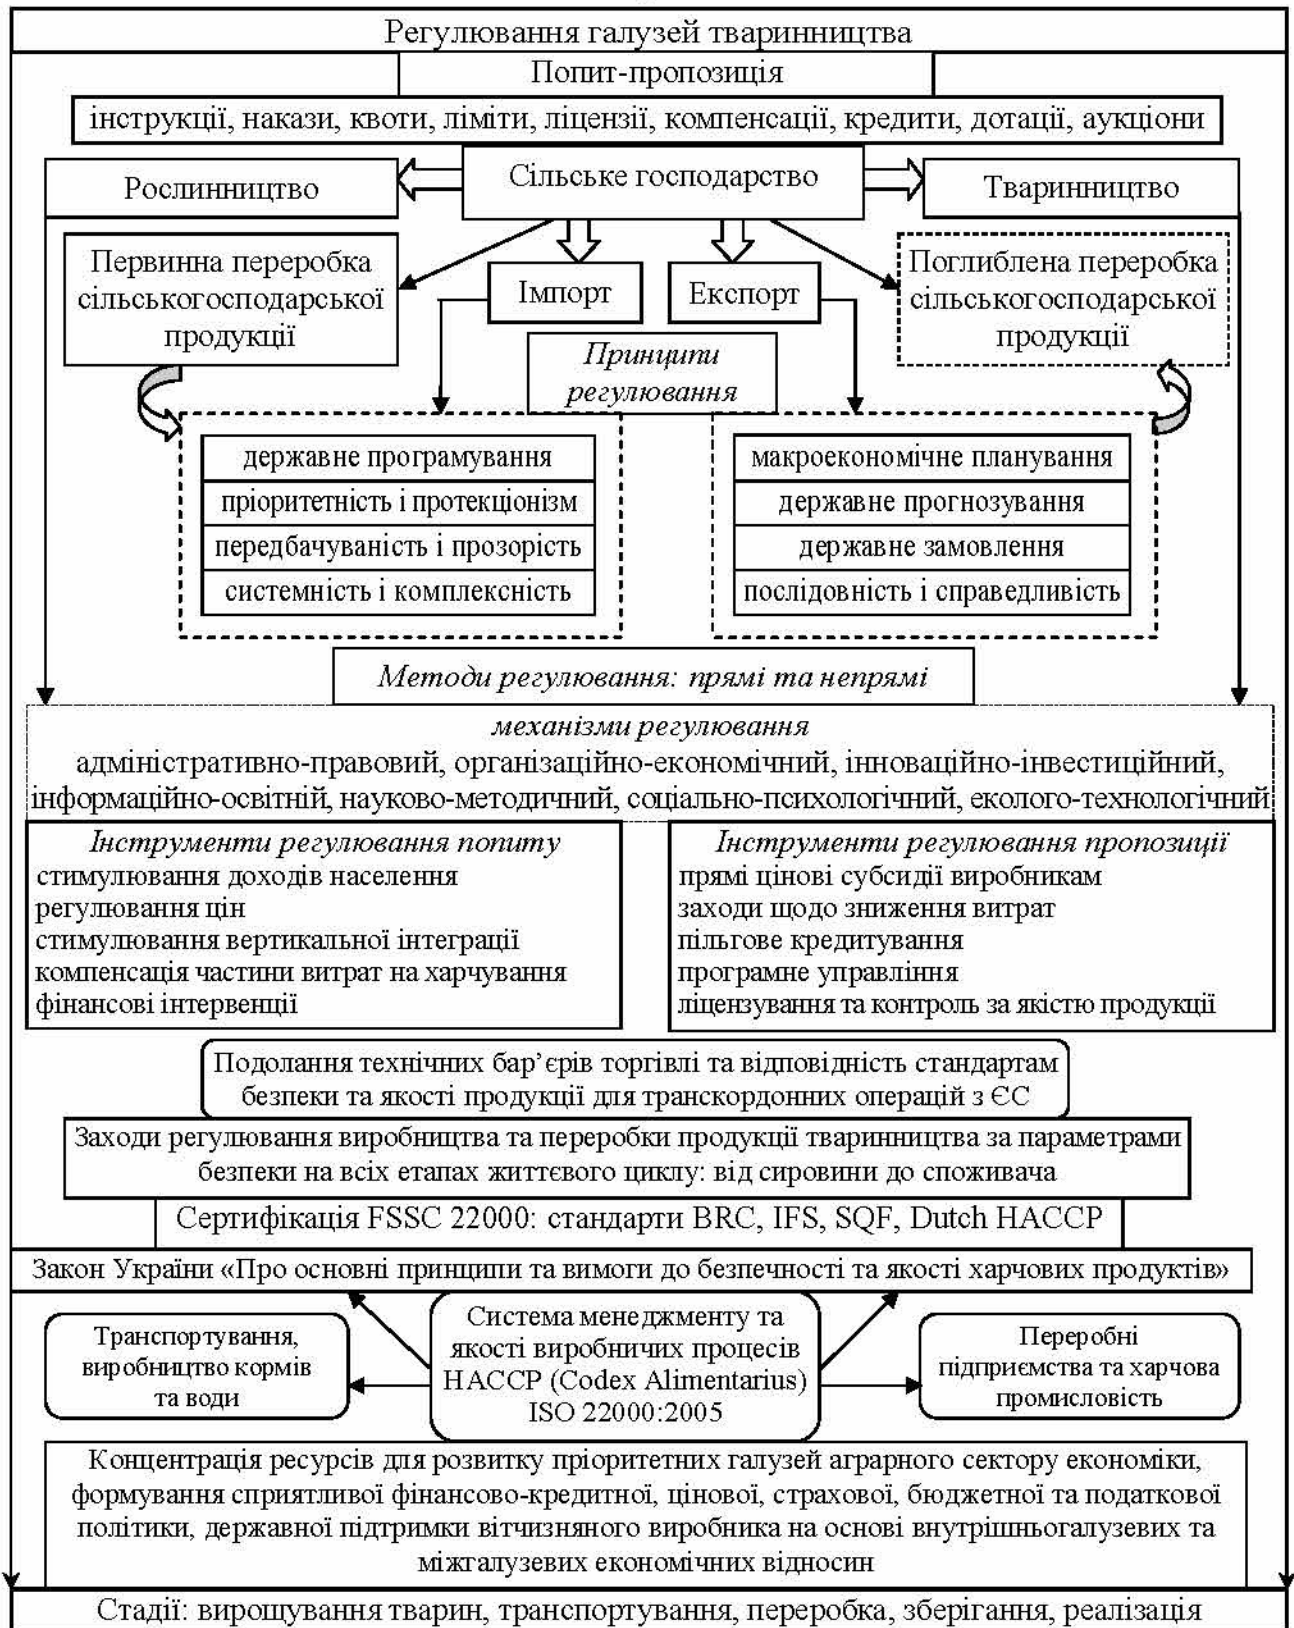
Регулювання галузей тваринництва

Попит-пропозиція

інструкції, накази, квоти, ліміти, ліцензії, компенсації, кредити, дотації, аукціони

Рослинництво

Сільське господарство

Тваринництво

Первинна переробка сільськогосподарської продукції

Імпорт

Експорт

Поглиблена переробка сільськогосподарської продукції

Принципи регулювання

| державне програмування |
|---|
| пріоритетність і протекціонізм |
| передбачуваність і прозорість |
| системність і комплексність |

| макроекономічне планування |
|---|
| державне прогнозування |
| державне замовлення |
| послідовність і справедливість |

Методи регулювання: прямі та непрямі

механізми регулювання
адміністративно-правовий, організаційно-економічний, інноваційно-інвестиційний, інформаційно-освітній, науково-методичний, соціально-психологічний, еколого-технологічний

Інструменти регулювання попиту
стимулювання доходів населення
регулювання цін
стимулювання вертикальної інтеграції
компенсація частини витрат на харчування
фінансові інтервенції

Інструменти регулювання пропозиції
прямі цінові субсидії виробникам
заходи щодо зниження витрат
пільгове кредитування
програмне управління
ліцензування та контроль за якістю продукції

Подолання технічних бар'єрів торгівлі та відповідність стандартам безпеки та якості продукції для транскордонних операцій з ЄС

Заходи регулювання виробництва та переробки продукції тваринництва за параметрами безпеки на всіх етапах життєвого циклу: від сировини до споживача

Сертифікація FSSC 22000: стандарти BRC, IFS, SQF, Dutch HACCP

Закон України «Про основні принципи та вимоги до безпечності та якості харчових продуктів»

Транспортування, виробництво кормів та води

Система менеджменту та якості виробничих процесів HACCP (Codex Alimentarius) ISO 22000:2005

Переробні підприємства та харчова промисловість

Концентрація ресурсів для розвитку пріоритетних галузей аграрного сектору економіки, формування сприятливої фінансово-кредитної, цінової, страхової, бюджетної та податкової політики, державної підтримки вітчизняного виробника на основі внутрішньогалузевих та міжгалузевих економічних відносин

Стадії: вирощування тварин, транспортування, переробка, зберігання, реалізація